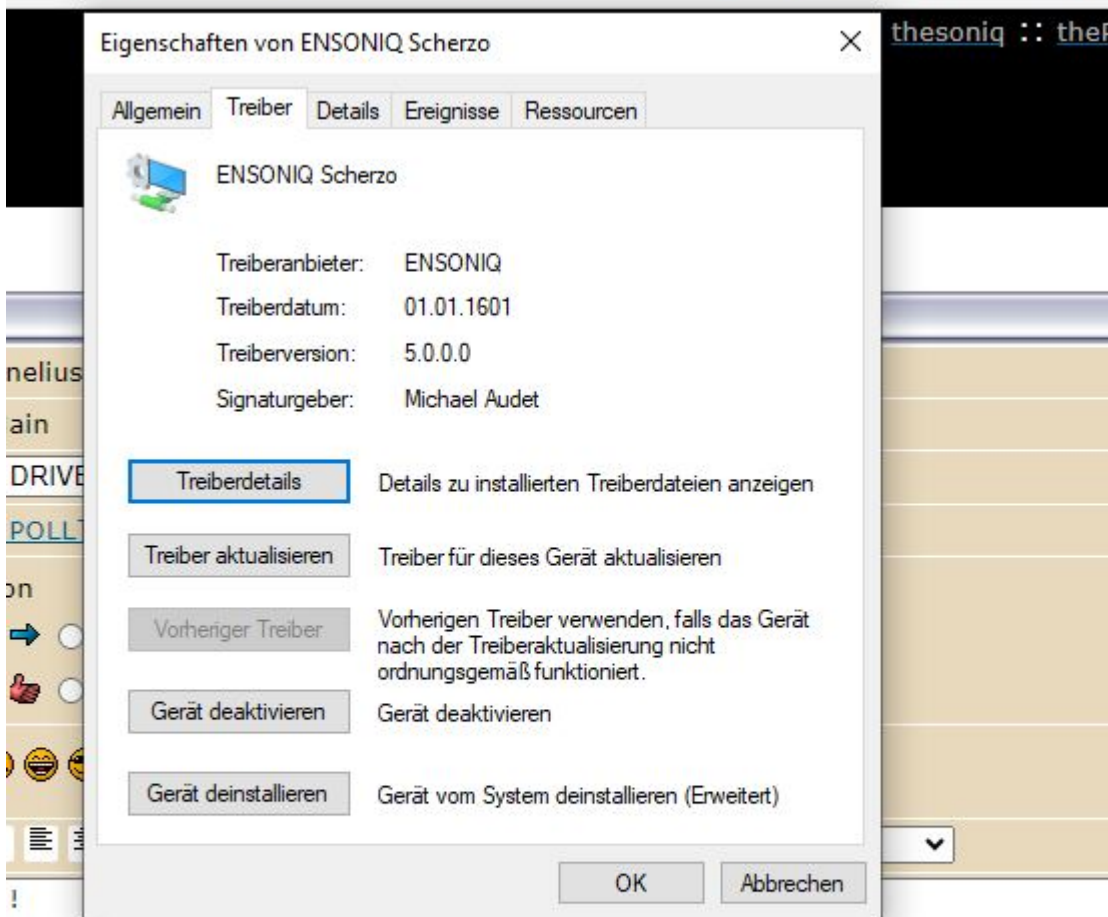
Eigenschaften von ENSONIQ Scherzo

thesoniq :: the

Allgemein Treiber Details Ereignisse Ressourcen

ENSONIQ Scherzo

Treiberanbieter: ENSONIQ
Treiberdatum: 01.01.1601
Treiberversion: 5.0.0.0
Signaturgeber: Michael Audet

nelius
ain
DRIVE
POLL
on

Treiberdetails
Details zu installierten Treiberdateien anzeigen

Treiber aktualisieren
Treiber für dieses Gerät aktualisieren

Vorheriger Treiber
Vorherigen Treiber verwenden, falls das Gerät nach der Treiberaktualisierung nicht ordnungsgemäß funktioniert.

Gerät deaktivieren
Gerät deaktivieren

Gerät deinstallieren
Gerät vom System deinstallieren (Erweitert)

OK
Abbrechen

!